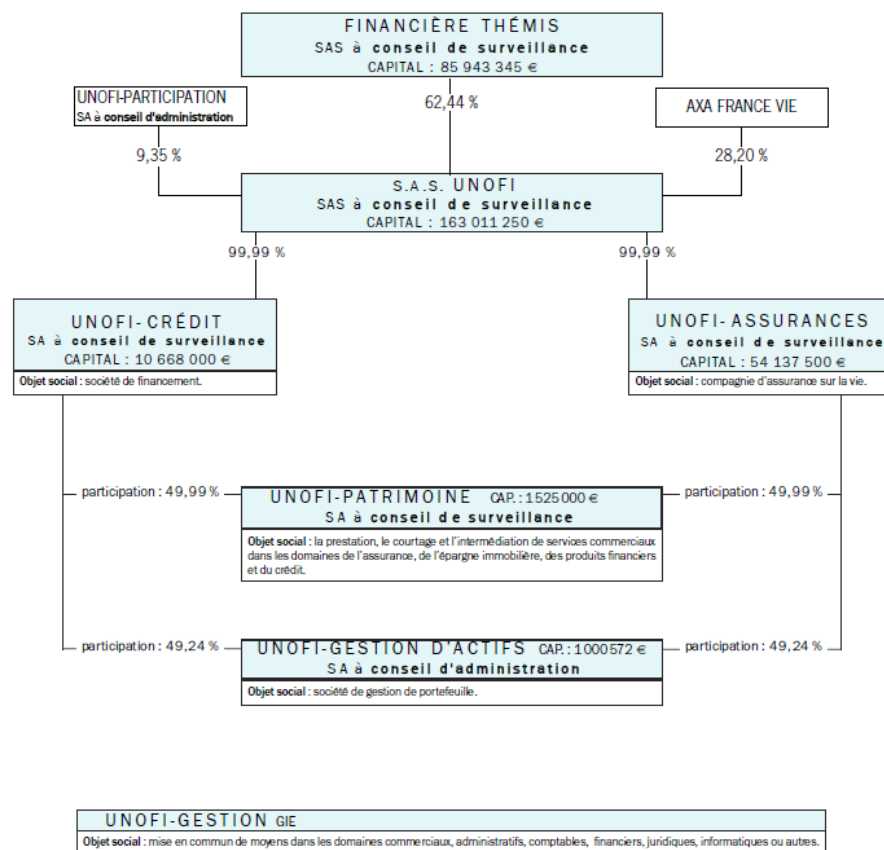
FINANCIÈRE THÉMIS
SAS à conseil de surveillance
CAPITAL : 85 943 345 €

UNOFI-PARTICIPATION
SA à conseil d'administration

62,44 %

AXA FRANCE VIE

9,35 %

28,20 %

S.A.S. UNOFI
SAS à conseil de surveillance
CAPITAL : 163 011 250 €

99,99 %

99,99 %

UNOFI-CRÉDIT
SA à conseil de surveillance
CAPITAL : 10 668 000 €
Objet social : société de financement.

UNOFI-ASSURANCES
SA à conseil de surveillance
CAPITAL : 54 137 500 €
Objet social : compagnie d'assurance sur la vie.

participation : 49,99 %

UNOFI-PATRIMOINE CAP. : 1525000 €
SA à conseil de surveillance
Objet social : la prestation, le courtage et l'intermédiation de services commerciaux dans les domaines de l'assurance, de l'épargne immobilière, des produits financiers et du crédit.

participation : 49,99 %

participation : 49,24 %

UNOFI-GESTION D'ACTIFS CAP. : 1000572 €
SA à conseil d'administration
Objet social : société de gestion de portefeuille.

participation : 49,24 %

UNOFI-GESTION GIE
Objet social : mise en commun de moyens dans les domaines commerciaux, administratifs, comptables, financiers, juridiques, informatiques ou autres.